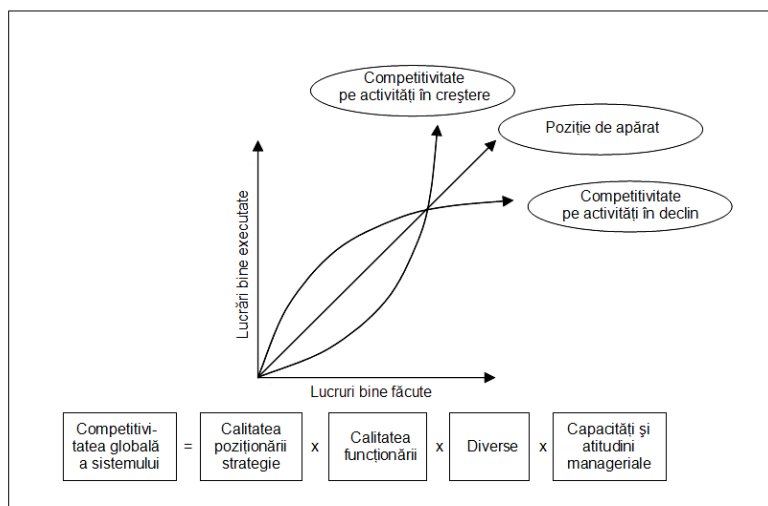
Competitivitate pe activități în creștere

Poziție de apărat

Competitivitate pe activități în declin

Lucrări bine executate

Lucruri bine făcute

Competitivitatea globală a sistemului = Calitatea poziționării strategie x Calitatea funcționării x Diverse x Capacități și atitudini manageriale